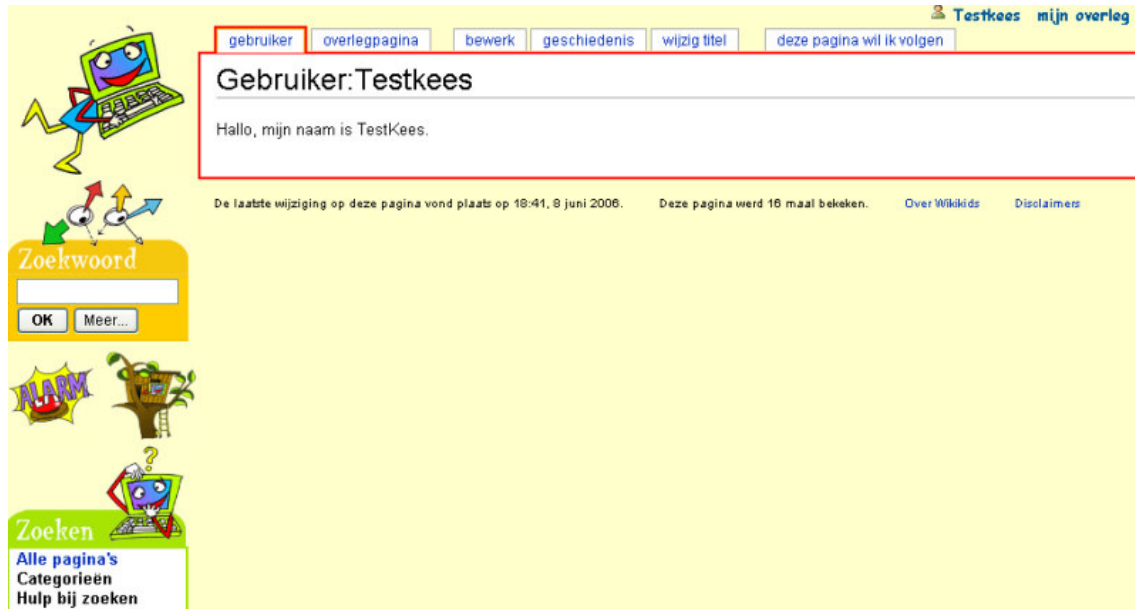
Testkees mijn overleg

gebruiker | overlegpagina | bewerk | geschiedenis | wijzig titel | deze pagina wil ik volgen

Gebruiker:Testkees

Hallo, mijn naam is TestKees.

De laatste wijziging op deze pagina vond plaats op 18:41, 8 juni 2006. Deze pagina werd 16 maal bekeken. Over Wikikids Disclaimers

Zoekwoord

OK Meer...

ALARM

Zoeken

Alle pagina's
Categorieën
Hulp bij zoeken